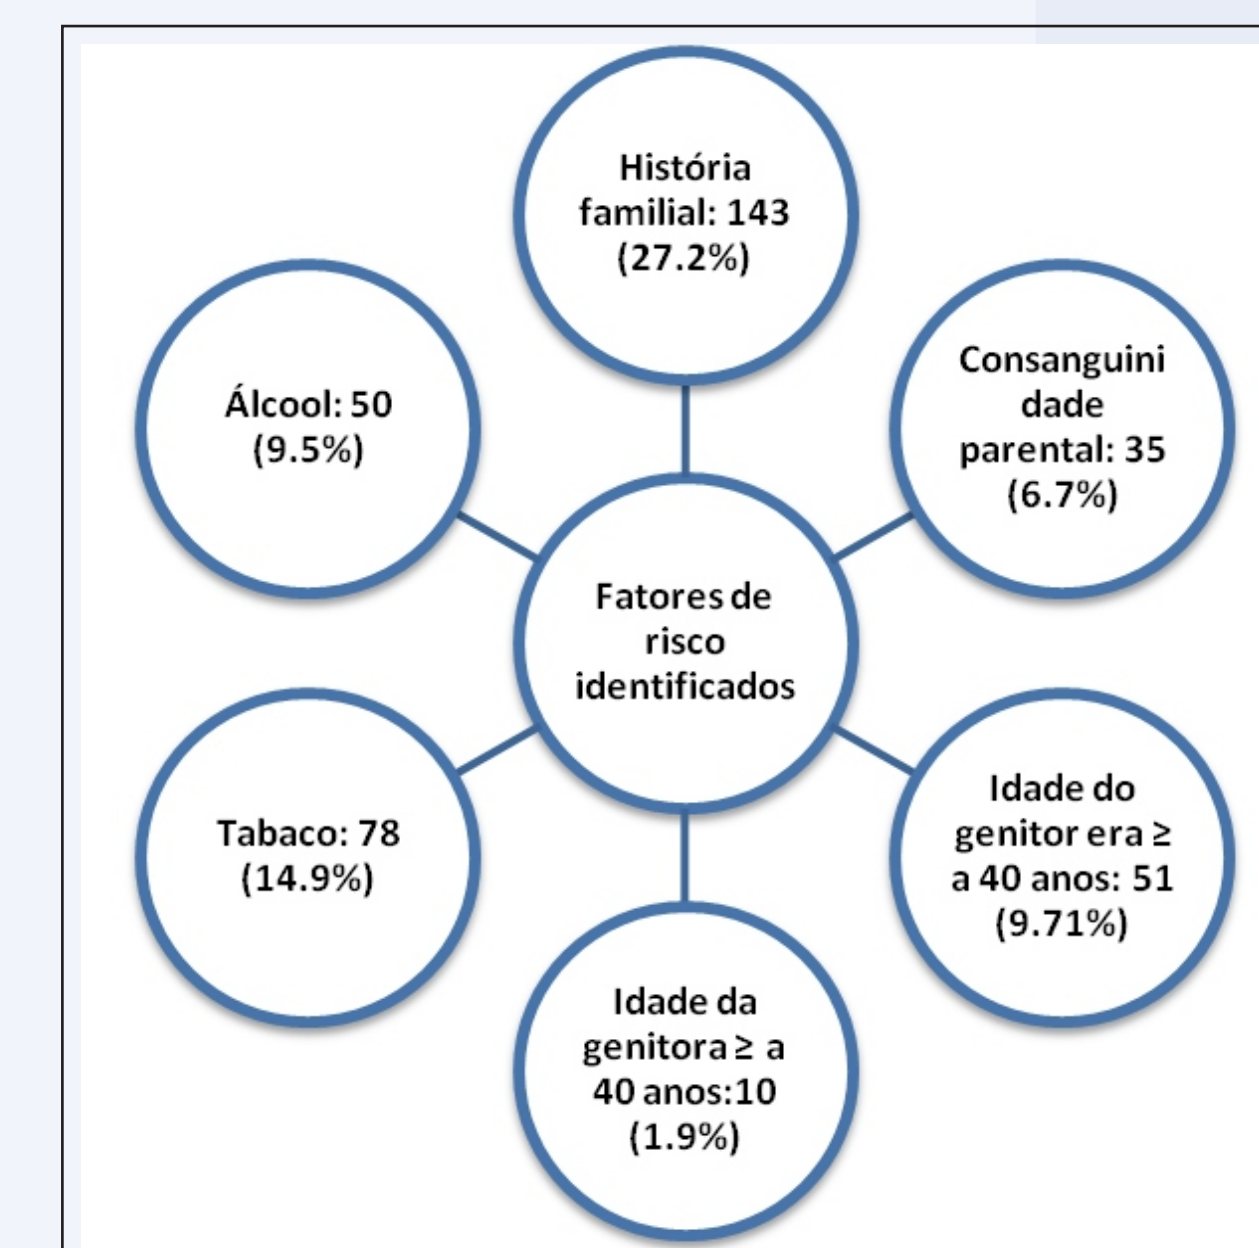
História familial: 143 (27.2%)

Álcool: 50 (9.5%)

Consanguini dade parental: 35 (6.7%)

Fatores de risco identificados

Tabaco: 78 (14.9%)

Idade do genitor era ≥ a 40 anos: 51 (9.71%)

Idade da genitora ≥ a 40 anos:10 (1.9%)